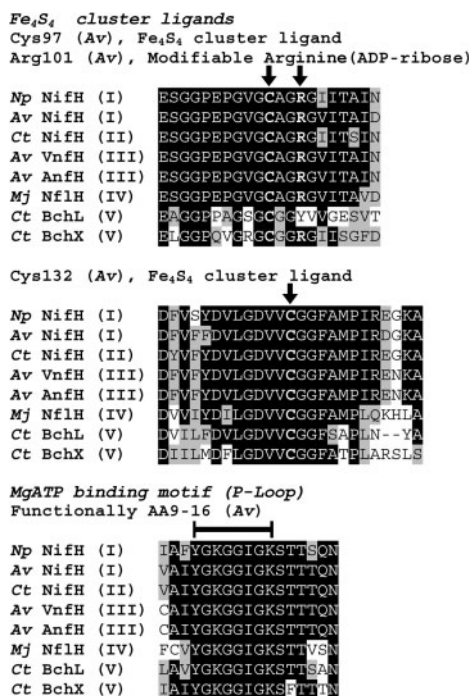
$Fe_4S_4$ cluster ligands
Cys97 (Av), $Fe_4S_4$ cluster ligand
Arg101 (Av), Modifiable Arginine(ADP-ribose)

Np NifH (I) ESGGPEPGVGCAGRGIITAIN
Av NifH (I) ESGGPEPGVGCAGRGVITAID
Ct NifH (II) ESGGPEPGVGCAGRGIITSIN
Av VnfH (III) ESGGPEPGVGCAGRGVITAIN
Av AnfH (III) ESGGPEPGVGCAGRGVITAIN
Mj NflH (IV) ESGGPEPGVGCAGRGVITAVD
Ct BchL (V) EAGGPPAGSGCGGYVVGESVT
Ct BchX (V) ELGGPQVGRGCGGRGIISGFD

Cys132 (Av), $Fe_4S_4$ cluster ligand

Np NifH (I) DFVSYDVLGDVVCGGFAMPIREGKA
Av NifH (I) DFVFFDVLGDVVCGGFAMPIRDGKA
Ct NifH (II) DYVFYDVLGDVVCGGFAMPIREGKA
Av VnfH (III) DFVFYDVLGDVVCGGFAMPIRENKA
Av AnfH (III) DFVFYDVLGDVVCGGFAMPIRENKA
Mj NflH (IV) DVVIYDILGDVVCGGFAMPLQKHLA
Ct BchL (V) DVILFDVLGDVVCGGFSAPLN--YA
Ct BchX (V) DIILMDFLGDVVCGGFATPLARSLS

MgATP binding motif (P-Loop)
Functionally AA9-16 (Av)

Np NifH (I) IAFYGKGGIGKSTTSQN
Av NifH (I) VAIYGKGGIGKSTTTQN
Ct NifH (II) VAIYGKGGIGKSTTTQN
Av VnfH (III) CAIYGKGGIGKSTTTQN
Av AnfH (III) CAIYGKGGIGKSTTTQN
Mj NflH (IV) FCVYGKGGIGKSTTVSN
Ct BchL (V) LAVYGKGGIGKSTTSAN
Ct BchX (V) IAIYGKGGIGKSFTTTN